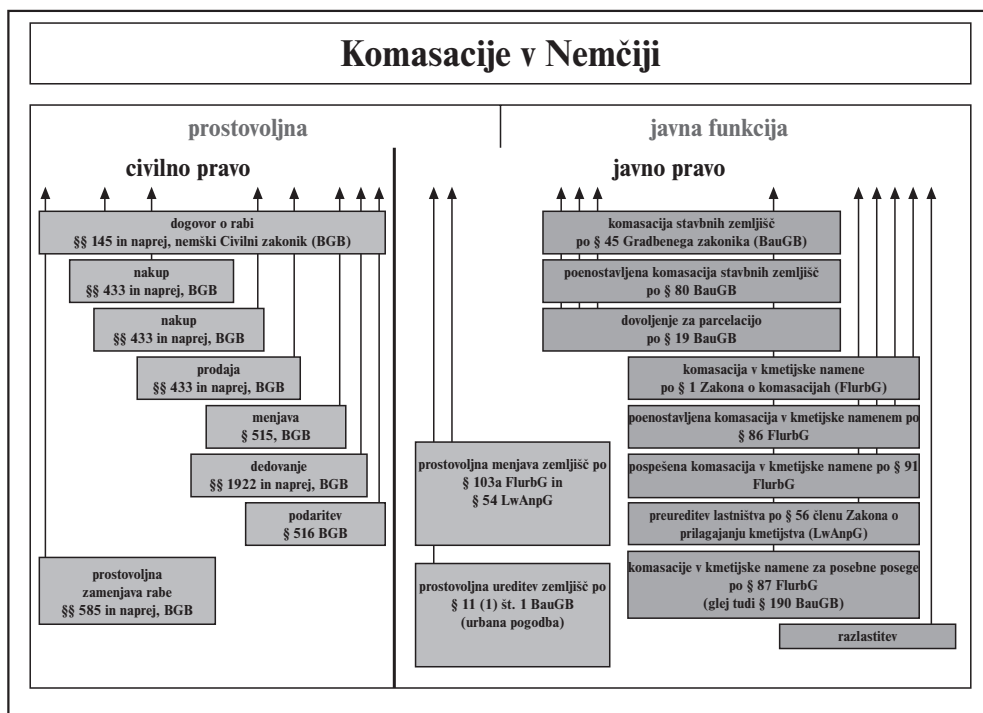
Komasacije v Nemčiji

prostovoljna

javna funkcija

civilno pravo

dogovor o rabi
§§ 145 in naprej, nemški Civilni zakonik (BGB)

nakup
§§ 433 in naprej, BGB

nakup
§§ 433 in naprej, BGB

prodaja
§§ 433 in naprej, BGB

menjava
§ 515, BGB

dedovanje
§§ 1922 in naprej, BGB

podaritev
§ 516 BGB

prostovoljna zamenjava rabe
§§ 585 in naprej, BGB

javno pravo

komasacija stavbnih zemljišč
po § 45 Gradbenega zakonika (BauGB)

poenostavljena komasacija stavbnih zemljišč
po § 80 BauGB

dovoljenje za parcelacijo
po § 19 BauGB

komasacija v kmetijske namene
po § 1 Zakona o komasacijah (FlurbG)

poenostavljena komasacija v kmetijske namenem po § 86 FlurbG

pospešena komasacija v kmetijske namene po § 91 FlurbG

preureditev lastništva po § 56 členu Zakona o prilagajanju kmetijstva (LwAnpG)

komasacije v kmetijske namene za posebne posege
po § 87 FlurbG
(glej tudi § 190 BauGB)

razlastitev

prostovoljna menjava zemljišč po § 103a FlurbG in § 54 LwAnpG

prostovoljna ureditev zemljišč po § 11 (1) št. 1 BauGB
(urbana pogodba)